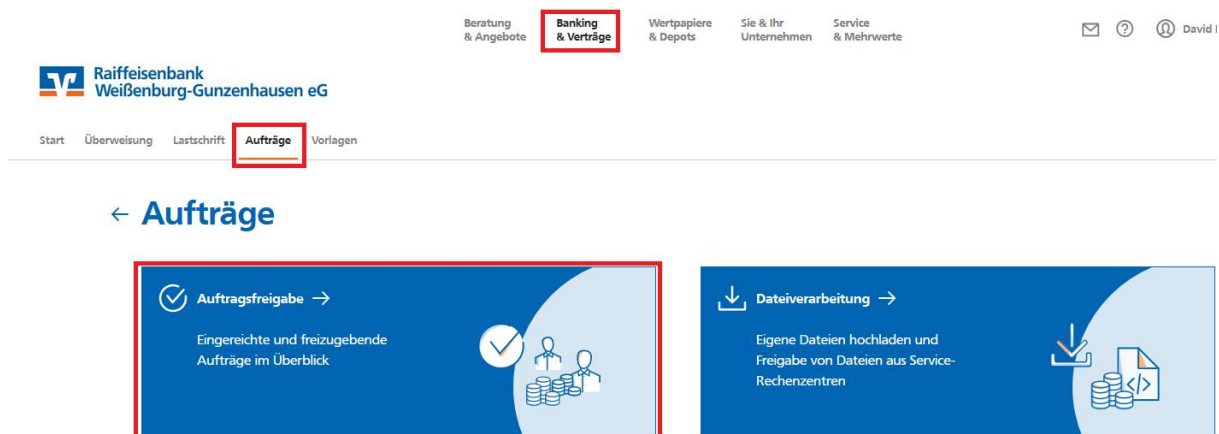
Beratung & Angebote
Banking & Verträge
Wertpapiere & Depots
Sie & Ihr Unternehmen
Service & Mehrwerte

David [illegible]

Raiffeisenbank Weißenburg-Gunzenhausen eG

Start Überweisung Lastschrift Aufträge Vorlagen

← Aufträge

Auftragsfreigabe →

Eingereichte und freizugebende Aufträge im Überblick

Dateiverarbeitung →

Eigene Dateien hochladen und Freigabe von Dateien aus Service-Rechenzentren